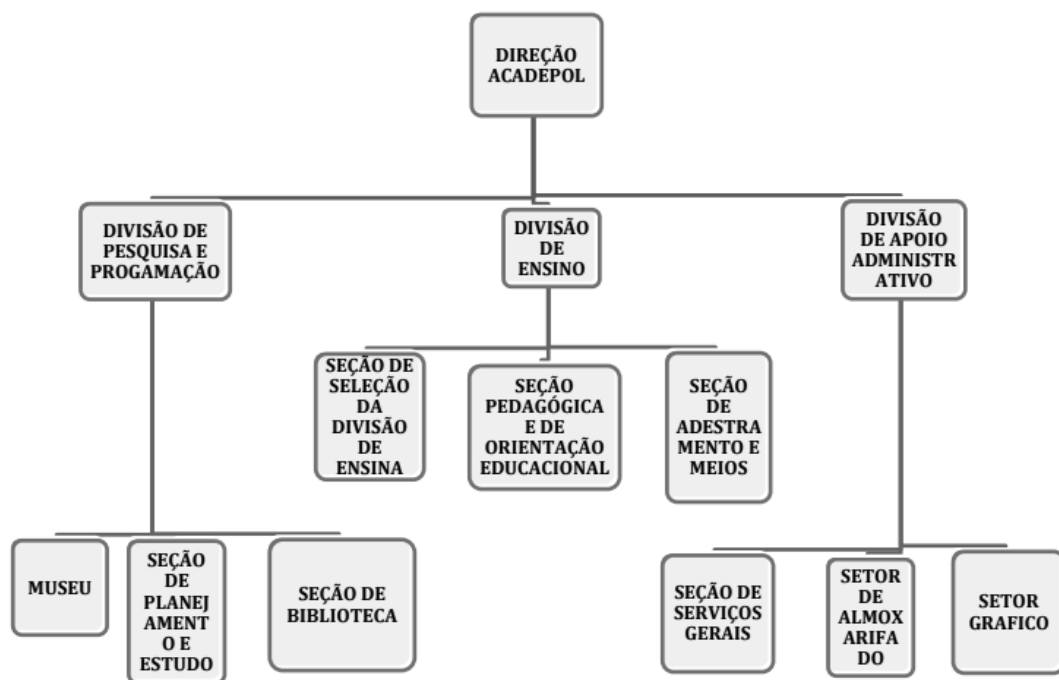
DIREÇÃO ACADEPOL

DIVISÃO DE PESQUISA E PROGAMAÇÃO

DIVISÃO DE ENSINO

DIVISÃO DE APOIO ADMINISTRATIVO

SEÇÃO DE SELEÇÃO DA DIVISÃO DE ENSINA

SEÇÃO PEDAGÓGICA E DE ORIENTAÇÃO EDUCACIONAL

SEÇÃO DE ADESTRAMENTO E MEIOS

MUSEU

SEÇÃO DE PLANEJAMENTO E ESTUDO

SEÇÃO DE BIBLIOTECA

SEÇÃO DE SERVIÇOS GERAIS

SETOR DE ALMOXARIFADO

SETOR GRAFICO